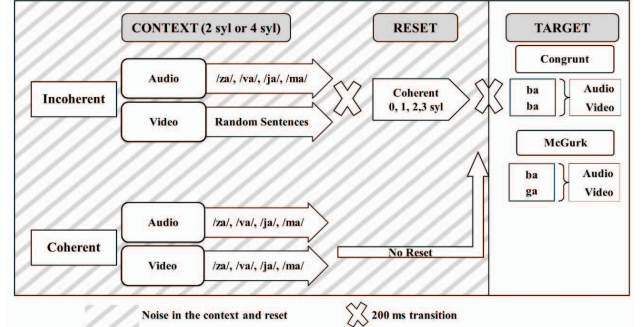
CONTEXT (2 syl or 4 syl)

RESET

TARGET

Incoherent

Audio

/za/, /va/, /ja/, /ma/

Video

Random Sentences

Coherent 0, 1, 2,3 syl

Congrunt

ba
ba

Audio
Video

McGurk

ba
ga

Audio
Video

Coherent

Audio

/za/, /va/, /ja/, /ma/

Video

/za/, /va/, /ja/, /ma/

No Reset

Noise in the context and reset

200 ms transition